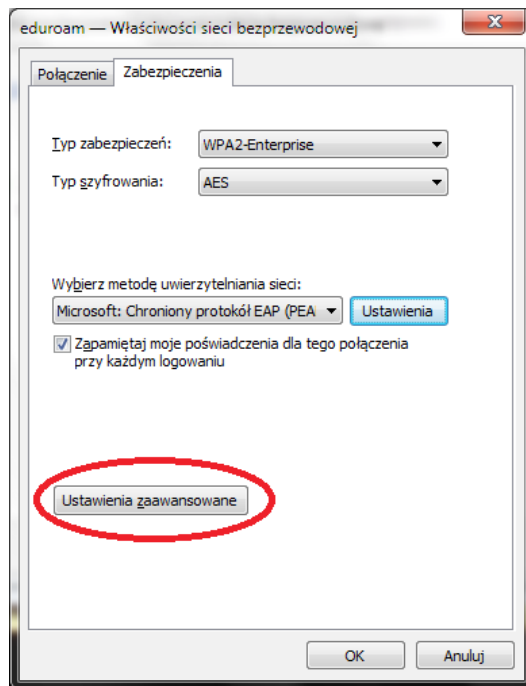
eduroam — Właściwości sieci bezprzewodowej

Połączenie | Zabezpieczenia

Typ zabezpieczeń: WPA2-Enterprise

Typ szyfrowania: AES

Wybierz metodę uwierzytelniania sieci:

Microsoft: Chroniony protokół EAP (PEA

Ustawienia

Zapamiętaj moje poświadczenia dla tego połączenia przy każdym logowaniu

Ustawienia zaawansowane

OK

Anuluj